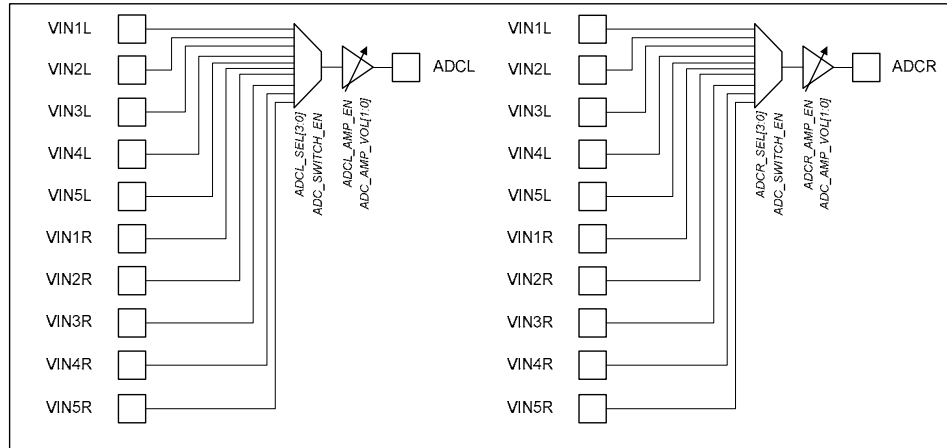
VIN1L
VIN2L
VIN3L
VIN4L
VIN5L
VIN1R
VIN2R
VIN3R
VIN4R
VIN5R
ADCL_SEL[3:0]
ADC_SWITCH_EN
ADCL_AMP_EN
ADC_AMP_VOL[1:0]
ADCL

VIN1L
VIN2L
VIN3L
VIN4L
VIN5L
VIN1R
VIN2R
VIN3R
VIN4R
VIN5R
ADCR_SEL[3:0]
ADC_SWITCH_EN
ADCR_AMP_EN
ADC_AMP_VOL[1:0]
ADCR